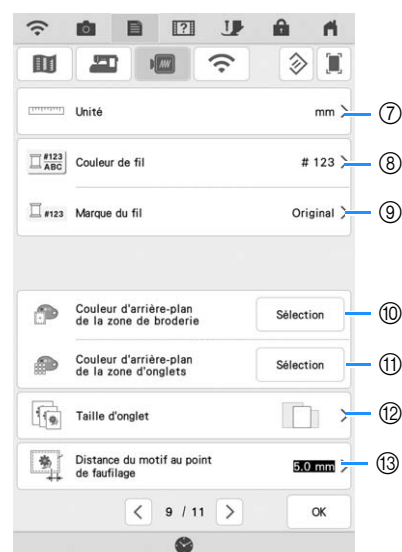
Unité mm ⑦

#123 ABC Couleur de fil # 123 ⑧

#123 Marque du fil Original ⑨

Couleur d'arrière-plan de la zone de broderie Sélection ⑩

Couleur d'arrière-plan de la zone d'onglets Sélection ⑪

Taille d'onglet ⑫

Distance du motif au point de faufilage 5.0 mm ⑬

9 / 11

OK